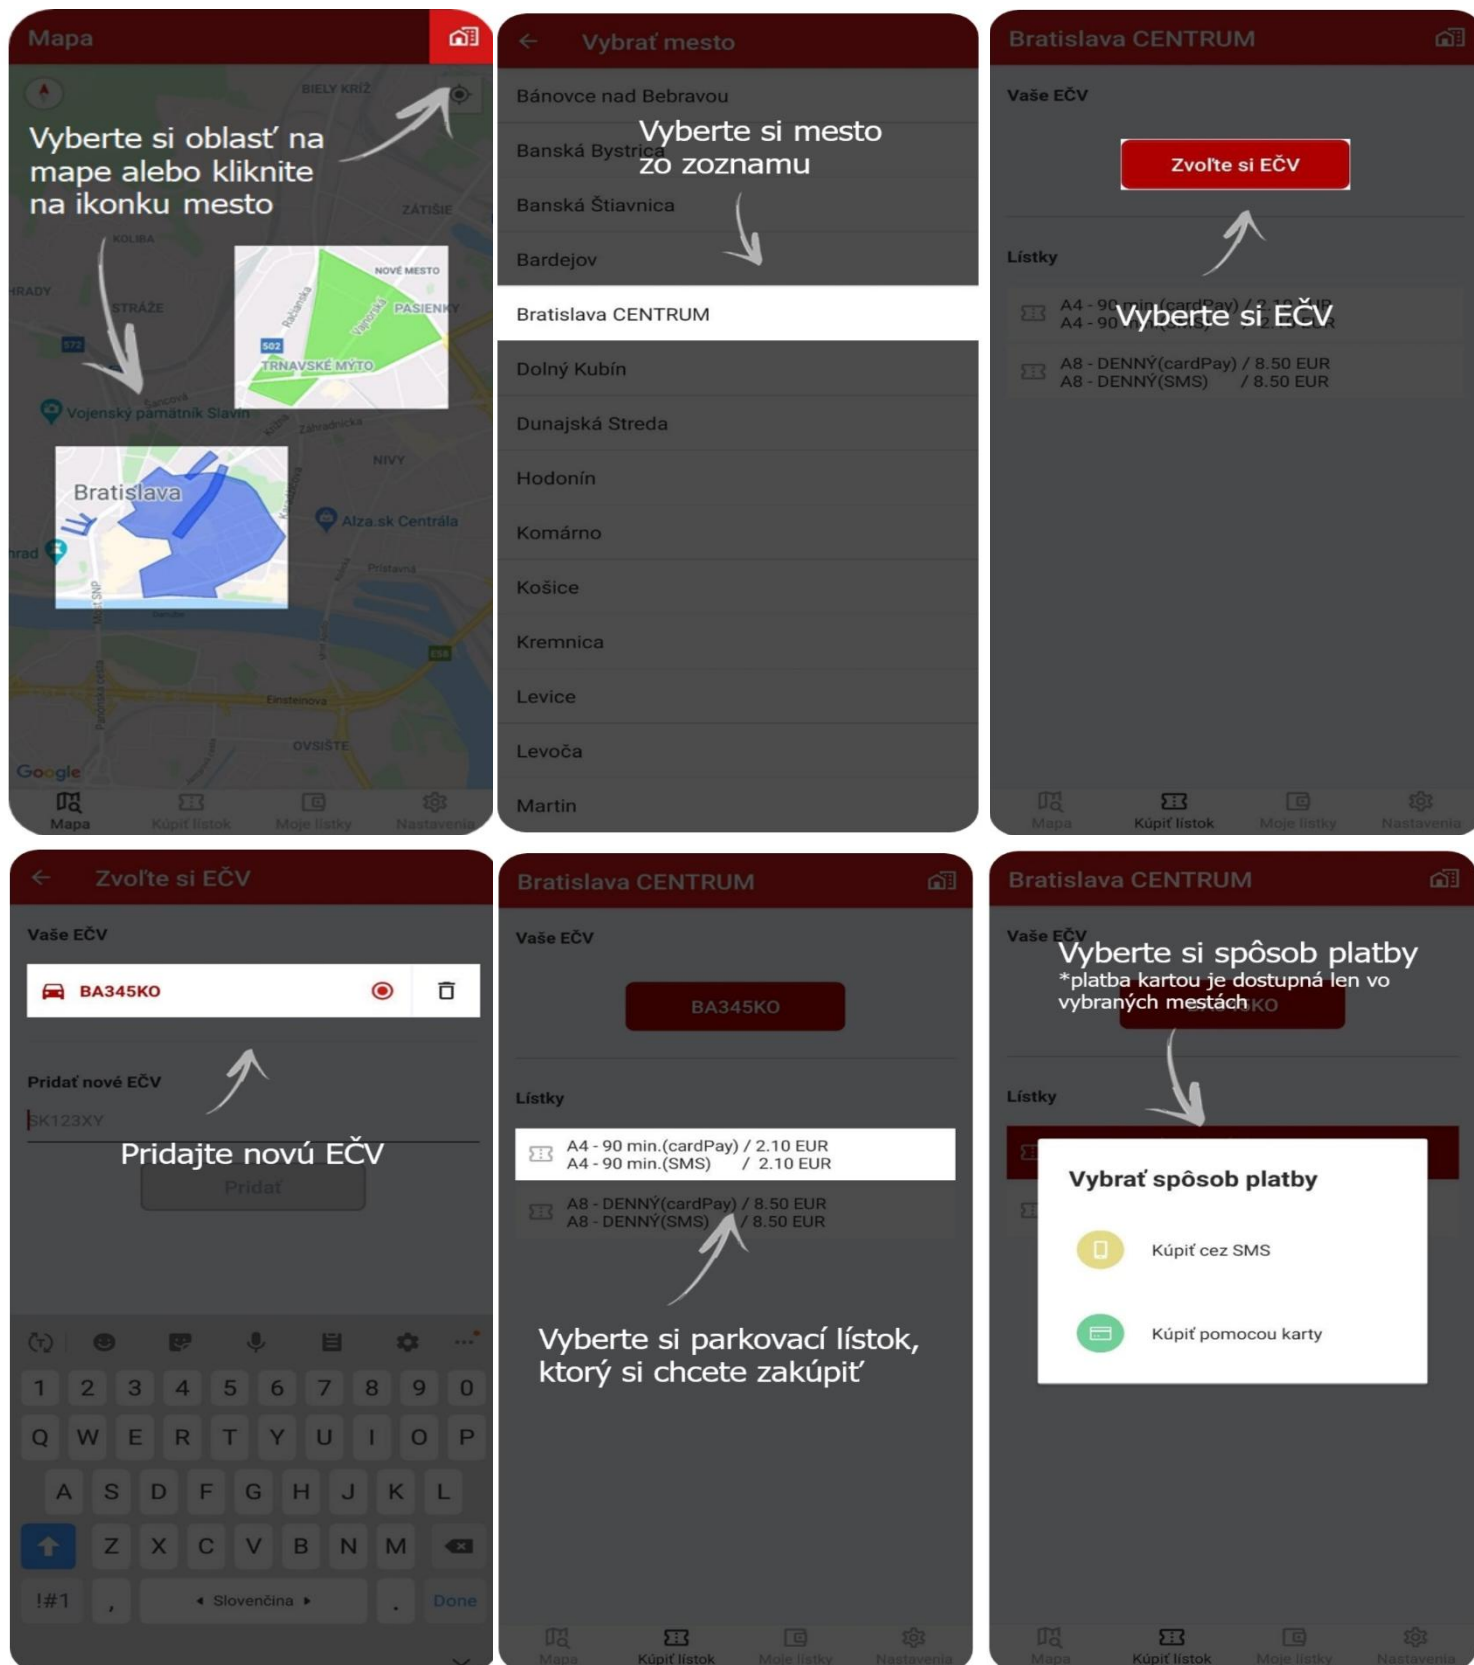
Mapa

Vyberte si oblasť na mape alebo kliknite na ikonku mesto

BIELY KRÍŽ
ZÁTIŠIE
KOLIBA
HRADY
STRÁŽE
NOVÉ MESTO
PASIENKY
TRNAVSKÉ MÝTO
Vojenský pamätník Slavín
NIVY
Bratislava
Alza.sk Centrála
Einsteinova
OVSIŠTE
Google

Mapa Kúpiť lístok Moje lístky Nastavenia

Vybrať mesto

Vyberte si mesto zo zoznamu

Bánovce nad Bebravou
Banská Bystrica
Banská Štiavnica
Bardejov
Bratislava CENTRUM
Dolný Kubín
Dunajská Streda
Hodonín
Komárno
Košice
Kremnica
Levice
Levoča
Martin

Bratislava CENTRUM

Vaše EČV

Zvoľte si EČV

Lístky

Vyberte si EČV

A4 - 90 min.(cardPay) / 2.10 EUR
A4 - 90 min.(SMS) / 2.10 EUR
A8 - DENNÝ(cardPay) / 8.50 EUR
A8 - DENNÝ(SMS) / 8.50 EUR

Mapa Kúpiť lístok Moje lístky Nastavenia

Zvoľte si EČV

Vaše EČV

BA345KO

Pridať nové EČV

SK123XY

Pridajte novú EČV

Pridať

1 2 3 4 5 6 7 8 9 0
Q W E R T Y U I O P
A S D F G H J K L
Z X C V B N M
!#1 , Slovenčina . Done

Bratislava CENTRUM

Vaše EČV

BA345KO

Lístky

A4 - 90 min.(cardPay) / 2.10 EUR
A4 - 90 min.(SMS) / 2.10 EUR
A8 - DENNÝ(cardPay) / 8.50 EUR
A8 - DENNÝ(SMS) / 8.50 EUR

Vyberte si parkovací lístok, ktorý si chcete zakúpiť

Mapa Kúpiť lístok Moje lístky Nastavenia

Bratislava CENTRUM

Vaše EČV

Vyberte si spôsob platby
*platba kartou je dostupná len vo vybraných mestách

Lístky

Vybrať spôsob platby

Kúpiť cez SMS

Kúpiť pomocou karty

Mapa Kúpiť lístok Moje lístky Nastavenia